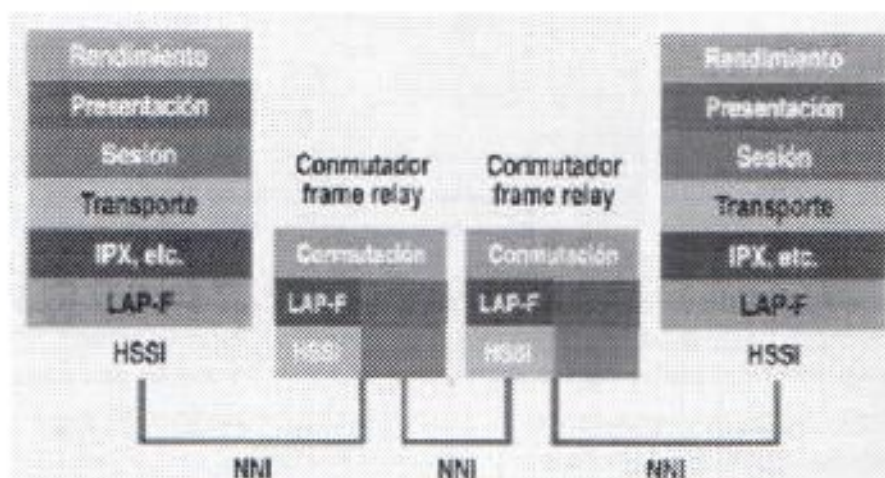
Rendimiento
Presentación
Sesión
Transporte
IPX, etc.
LAP-F
HSSI

Conmutador frame relay
Conmutación
LAP-F
HSSI

Conmutador frame relay
Conmutación
LAP-F
HSSI

Rendimiento
Presentación
Sesión
Transporte
IPX, etc.
LAP-F
HSSI

NNI
NNI
NNI